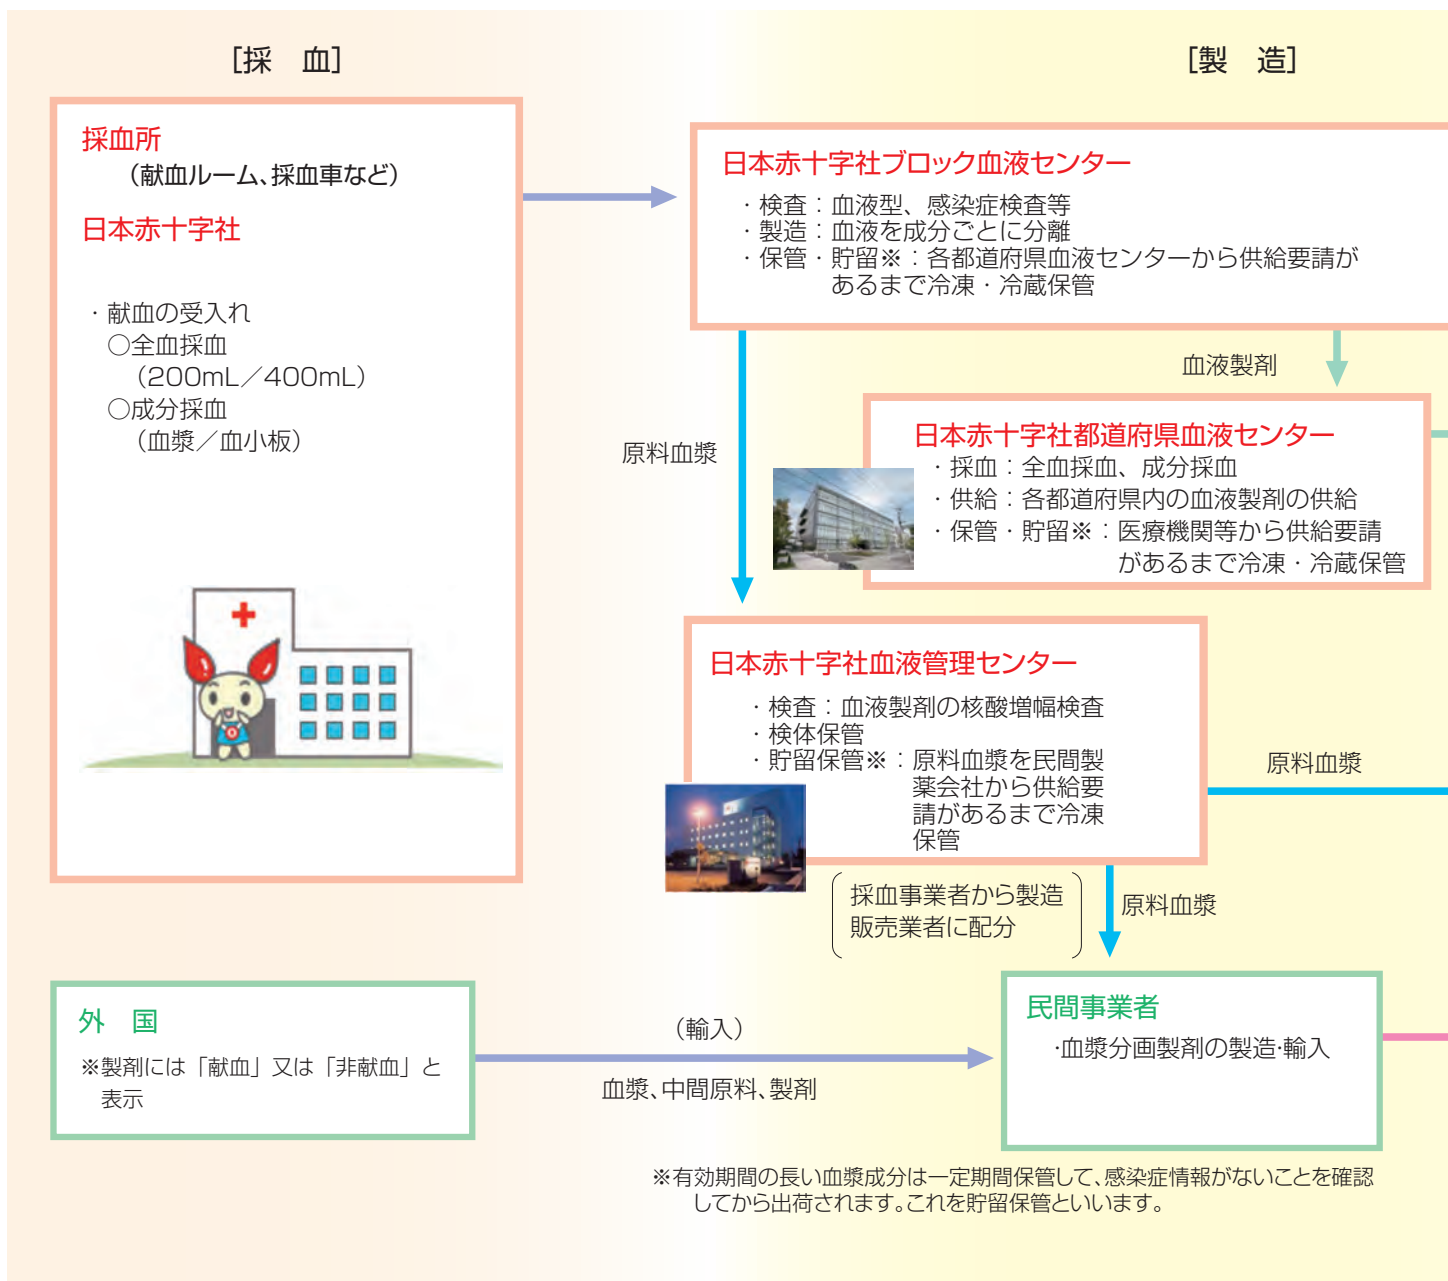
[採　血]

[製　造]

採血所
（献血ルーム、採血車など）
日本赤十字社

・献血の受入れ
○全血採血
（200mL／400mL）
○成分採血
（血漿／血小板）

日本赤十字社ブロック血液センター
・検査：血液型、感染症検査等
・製造：血液を成分ごとに分離
・保管・貯留※：各都道府県血液センターから供給要請があるまで冷凍・冷蔵保管

血液製剤

原料血漿

日本赤十字社都道府県血液センター
・採血：全血採血、成分採血
・供給：各都道府県内の血液製剤の供給
・保管・貯留※：医療機関等から供給要請があるまで冷凍・冷蔵保管

日本赤十字社血液管理センター
・検査：血液製剤の核酸増幅検査
・検体保管
・貯留保管※：原料血漿を民間製薬会社から供給要請があるまで冷凍保管

原料血漿

採血事業者から製造販売業者に配分

原料血漿

外　国
※製剤には「献血」又は「非献血」と表示

（輸入）
血漿、中間原料、製剤

民間事業者
·血漿分画製剤の製造·輸入

※有効期間の長い血漿成分は一定期間保管して、感染症情報がないことを確認してから出荷されます。これを貯留保管といいます。